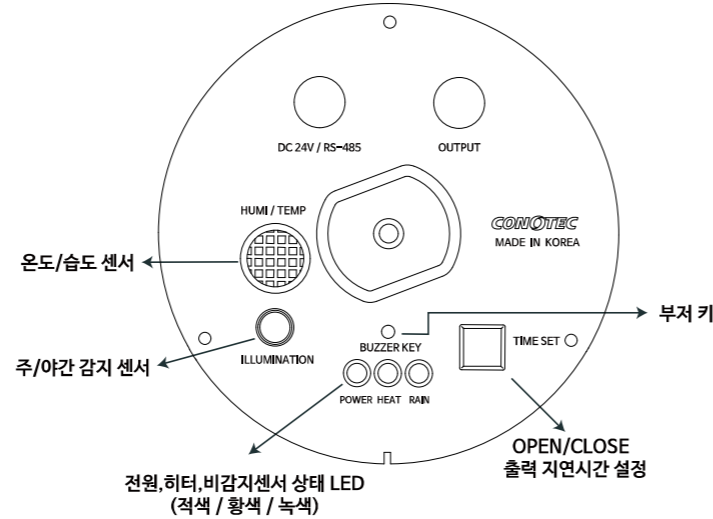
DC 24V / RS-485

OUTPUT

HUMI / TEMP

CONOTEC
MADE IN KOREA

온도/습도 센서

ILLUMINATION

주/야간 감지 센서

BUZZER KEY

부저 키

TIME SET

POWER HEAT RAIN

OPEN/CLOSE
출력 지연시간 설정

전원,히터,비감지센서 상태 LED
(적색 / 황색 / 녹색)